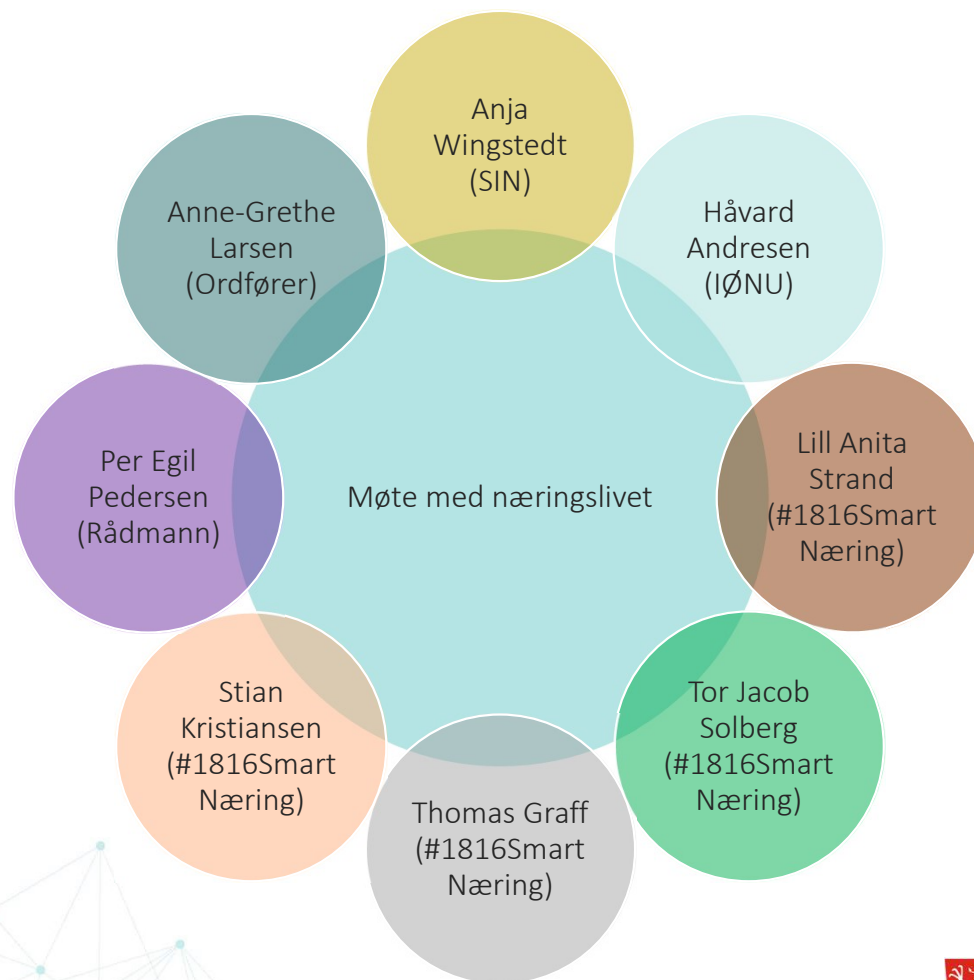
Anja Wingstedt (SIN)

Håvard Andresen (IØNU)

Lill Anita Strand (#1816Smart Næring)

Tor Jacob Solberg (#1816Smart Næring)

Thomas Graff (#1816Smart Næring)

Stian Kristiansen (#1816Smart Næring)

Per Egil Pedersen (Rådmann)

Anne-Grethe Larsen (Ordfører)

Møte med næringslivet